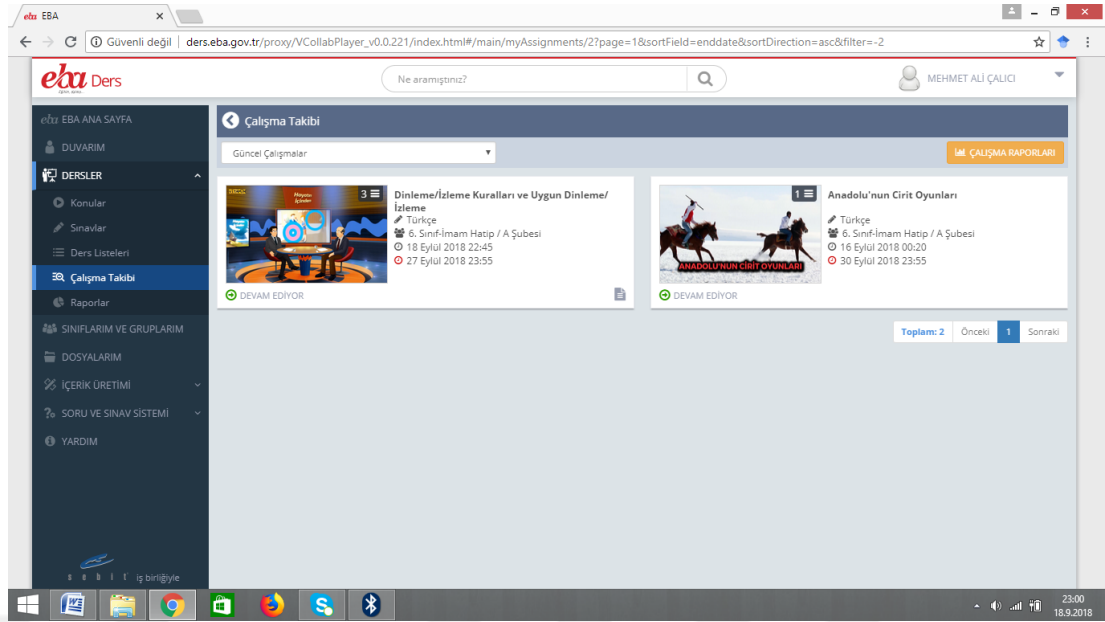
eba EBA ×

Güvenli değil | ders.eba.gov.tr/proxy/VCollabPlayer_v0.0.221/index.html#/main/myAssignments/2?page=1&sortField=enddate&sortDirection=asc&filter=-2

eba Ders

Ne aramıştınız?

MEHMET ALİ ÇALICI

eba EBA ANA SAYFA
DUVARIM
DERSLER
Konular
Sınavlar
Ders Listeleri
Çalışma Takibi
Raporlar
SINIFLARIM VE GRUPLARIM
DOSYALARIM
İÇERİK ÜRETİMİ
SORU VE SINAV SİSTEMİ
YARDIM

fatih iş birliğiyle

Çalışma Takibi

Güncel Çalışmalar

ÇALIŞMA RAPORLARI

3
Dinleme/İzleme Kuralları ve Uygun Dinleme/İzleme
Türkçe
6. Sınıf-İmam Hatip / A Şubesi
18 Eylül 2018 22:45
27 Eylül 2018 23:55
DEVAM EDİYOR

1
ANADOLU'NUN CİRİT OYUNLARI
Anadolu'nun Cirit Oyunları
Türkçe
6. Sınıf-İmam Hatip / A Şubesi
16 Eylül 2018 00:20
30 Eylül 2018 23:55
DEVAM EDİYOR

Toplam: 2 | Önceki | 1 | Sonraki

23:00
18.9.2018